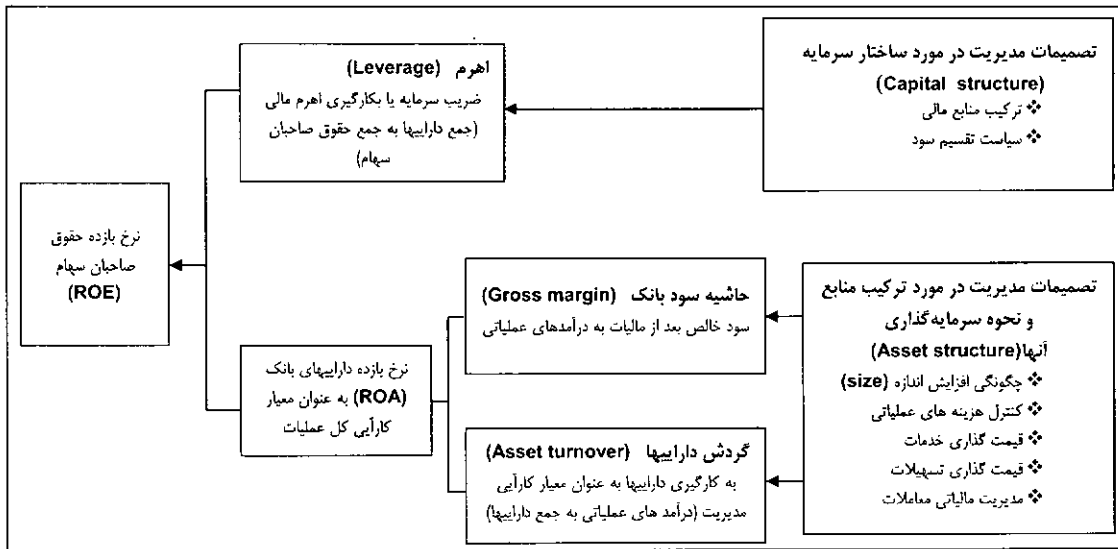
تصمیمات مدیریت در مورد ساختار سرمایه
(Capital structure)
❖ ترکیب منابع مالی
❖ سیاست تقسیم سود

اهرم (Leverage)
ضریب سرمایه یا بکارگیری اهرم مالی (جمع داراییها به جمع حقوق صاحبان سهام)

نرخ بازده حقوق صاحبان سهام
(ROE)

تصمیمات مدیریت در مورد ترکیب منابع و نحوه سرمایه‌گذاری آنها(Asset structure)
❖ چگونگی افزایش اندازه (size)
❖ کنترل هزینه های عملیاتی
❖ قیمت گذاری خدمات
❖ قیمت گذاری تسهیلات
❖ مدیریت مالیاتی معاملات

حاشیه سود بانک (Gross margin)
سود خالص بعد از مالیات به درآمدهای عملیاتی

نرخ بازده داراییهای بانک (ROA) به عنوان معیار کارآیی کل عملیات

گردش داراییها (Asset turnover)
به کارگیری داراییها به عنوان معیار کارآیی مدیریت (درآمد های عملیاتی به جمع داراییها)